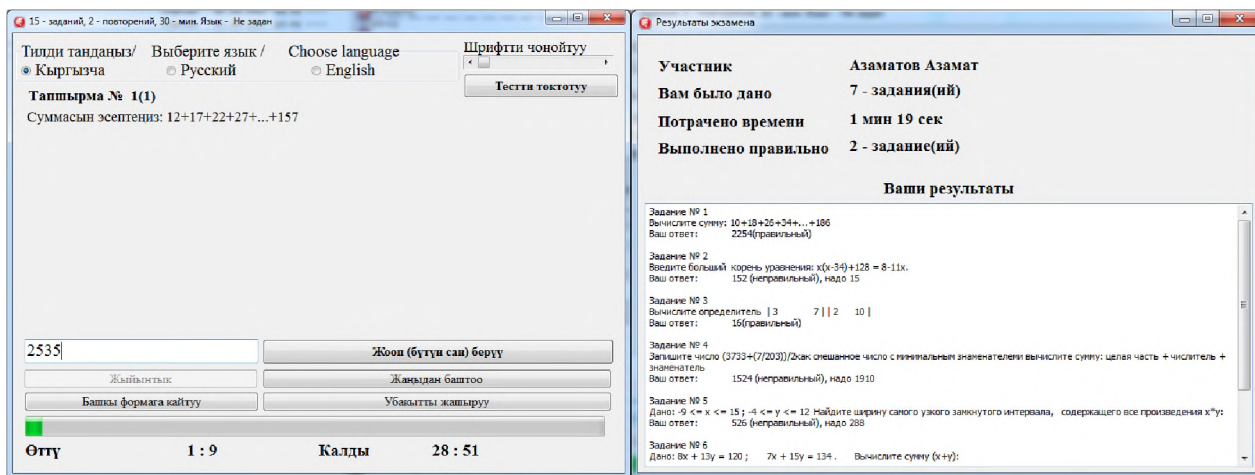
15 - заданий, 2 - повторений, 30 - мин. Язык - Не задан

Тилди тандаңыз/ Выберите язык / Choose language
Кыргызча
Русский
English

Шрифтти чоңойтуу
Тестти токтотуу

Тапшырма № 1(1)
Суммасын эсептеңиз: 12+17+22+27+...+157

2535
Жооп (бүтүн сан) берүү
Жыйынтык
Жаңыдан баштоо
Башка формага кайтуу
Убакытты жашыруу

Өттү 1 : 9 Калды 28 : 51

Результаты экзамена

Участник Азаматов Азамат
Вам было дано 7 - задания(ий)
Потрачено времени 1 мин 19 сек
Выполнено правильно 2 - задание(ий)

Ваши результаты

Задание № 1
Вычислите сумму: 10+18+26+34+...+186
Ваш ответ: 2254(правильный)

Задание № 2
Введите больший корень уравнения: x(x-34)+128 = 8-11x.
Ваш ответ: 152 (неправильный), надо 15

Задание № 3
Вычислите определитель | 3 7 | | 2 10 |
Ваш ответ: 16(правильный)

Задание № 4
Запишите число (3733+(7/203))/2как смешанное число с минимальным знаменателем вычислите сумму: целая часть + числитель + знаменатель
Ваш ответ: 1524 (неправильный), надо 1910

Задание № 5
Дано: -9 <= x <= 15 ; -4 <= y <= 12 Найдите ширину самого узкого замкнутого интервала, содержащего все произведения x*y:
Ваш ответ: 526 (неправильный), надо 288

Задание № 6
Дано: 8x + 13y = 120 ; 7x + 15y = 134 . Вычислите сумму (x+y):